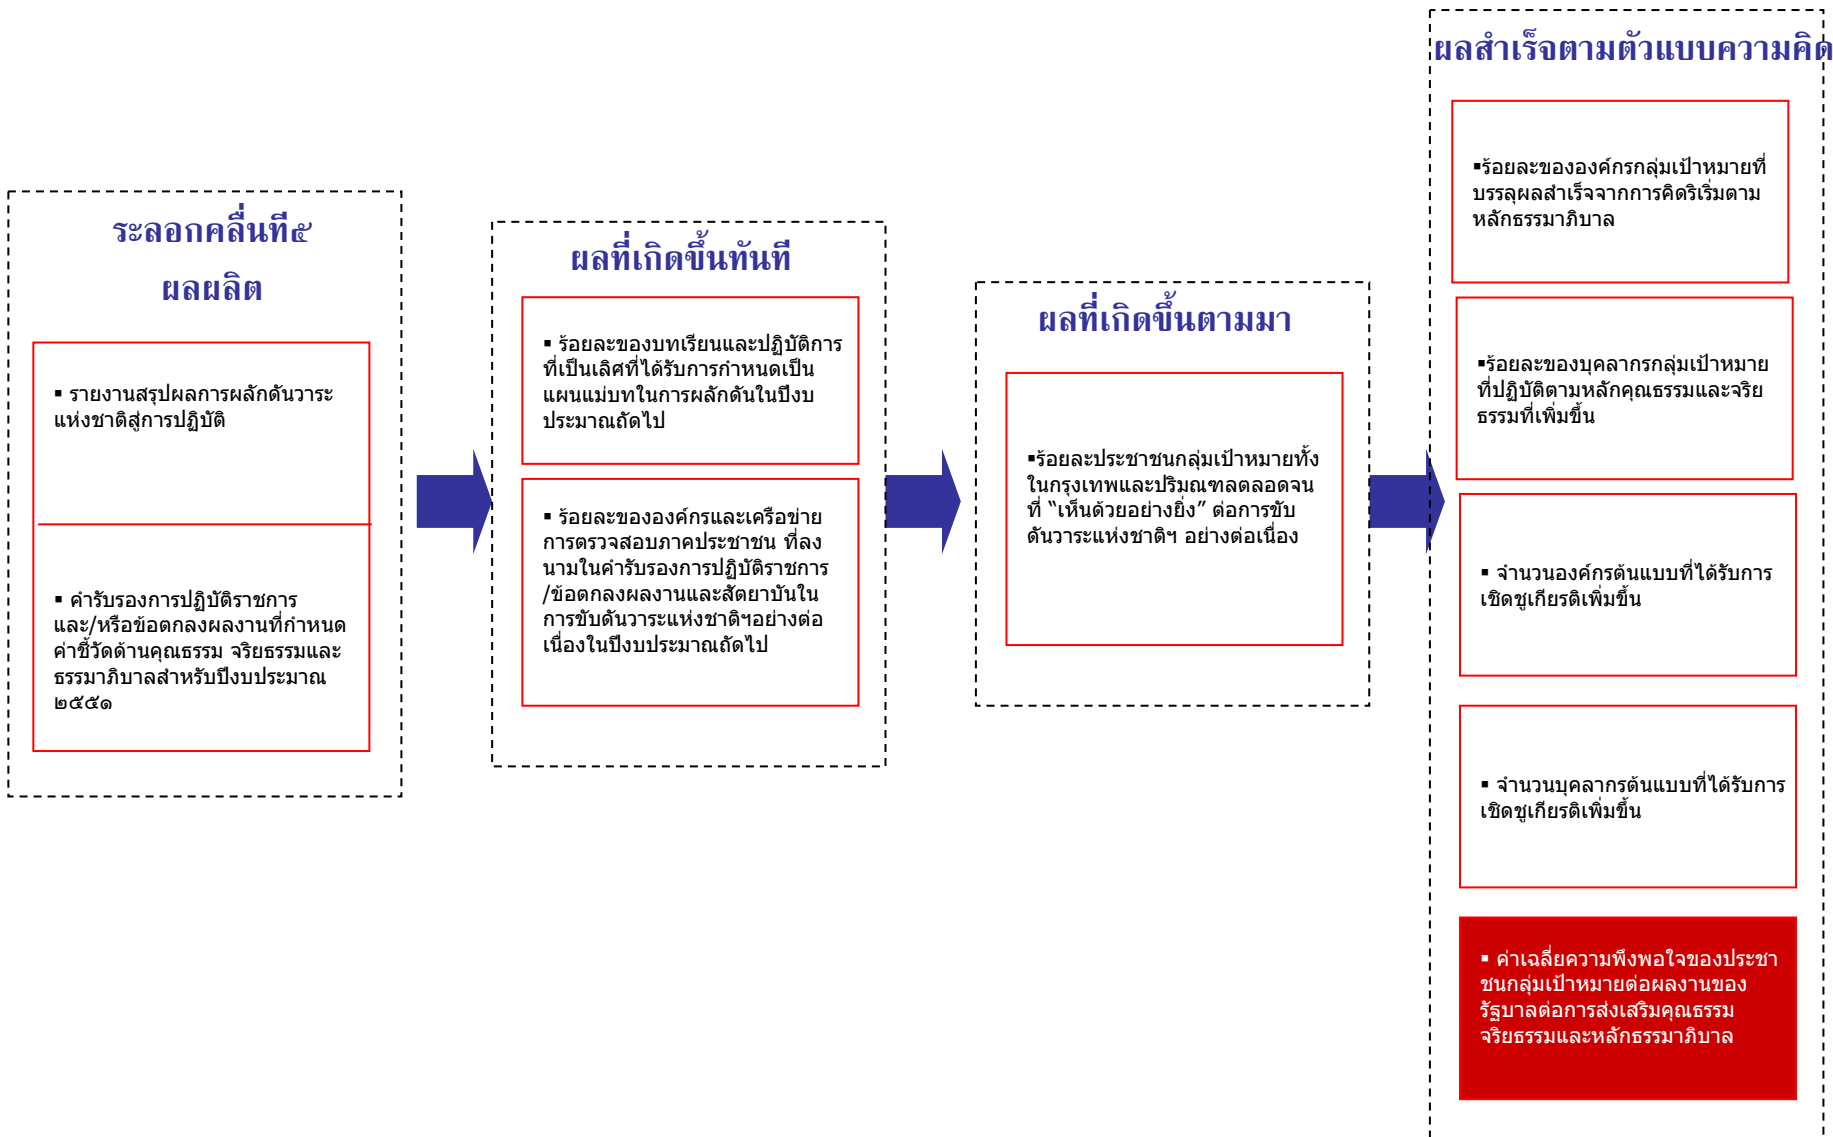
ระลอกคลื่นที่๕

ผลผลิต

▪ รายงานสรุปผลการผลักดันวาระแห่งชาติสู่การปฏิบัติ

▪ คำรับรองการปฏิบัติราชการและ/หรือข้อตกลงผลงานที่กำหนดค่าชี้วัดด้านคุณธรรม จริยธรรมและธรรมาภิบาลสำหรับปีงบประมาณ ๒๕๕๑

ผลที่เกิดขึ้นทันที

▪ ร้อยละของบทเรียนและปฏิบัติการที่เป็นเลิศที่ได้รับการกำหนดเป็นแผนแม่บทในการผลักดันในปีงบประมาณถัดไป

▪ ร้อยละขององค์กรและเครือข่ายการตรวจสอบภาคประชาชน ที่ลงนามในคำรับรองการปฏิบัติราชการ/ข้อตกลงผลงานและสัตยาบันในการขับดันวาระแห่งชาติฯอย่างต่อเนื่องในปีงบประมาณถัดไป

ผลที่เกิดขึ้นตามมา

▪ร้อยละประชาชนกลุ่มเป้าหมายทั้งในกรุงเทพและปริมณฑลตลอดจนที่ "เห็นด้วยอย่างยิ่ง" ต่อการขับดันวาระแห่งชาติฯ อย่างต่อเนื่อง

ผลสำเร็จตามตัวแบบความคิด

▪ร้อยละขององค์กรกลุ่มเป้าหมายที่บรรลุผลสำเร็จจากการคิดริเริ่มตามหลักธรรมาภิบาล

▪ร้อยละของบุคลากรกลุ่มเป้าหมายที่ปฏิบัติตามหลักคุณธรรมและจริยธรรมที่เพิ่มขึ้น

▪ จำนวนองค์กรต้นแบบที่ได้รับการเชิดชูเกียรติเพิ่มขึ้น

▪ จำนวนบุคลากรต้นแบบที่ได้รับการเชิดชูเกียรติเพิ่มขึ้น

▪ ค่าเฉลี่ยความพึงพอใจของประชาชนกลุ่มเป้าหมายต่อผลงานของรัฐบาลต่อการส่งเสริมคุณธรรมจริยธรรมและหลักธรรมาภิบาล